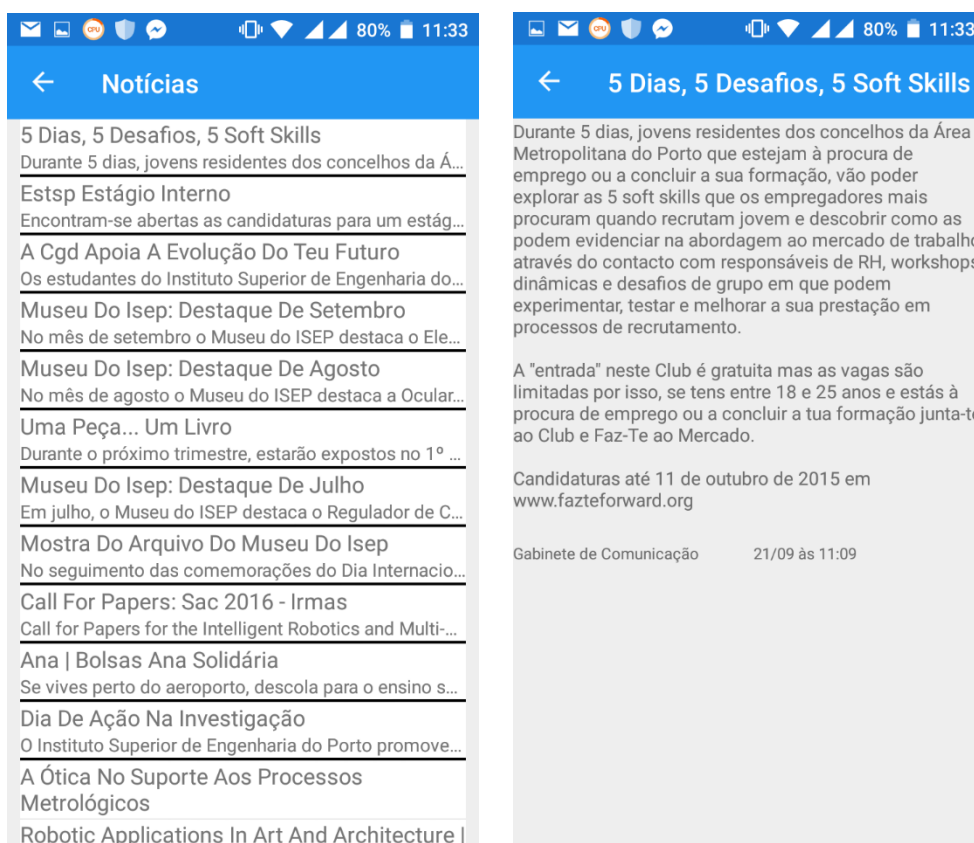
80% 11:33

Notícias

5 Dias, 5 Desafios, 5 Soft Skills
Durante 5 dias, jovens residentes dos concelhos da Á...

Estsp Estágio Interno
Encontram-se abertas as candidaturas para um estág...

A Cgd Apoia A Evolução Do Teu Futuro
Os estudantes do Instituto Superior de Engenharia do...

Museu Do Isep: Destaque De Setembro
No mês de setembro o Museu do ISEP destaca o Ele...

Museu Do Isep: Destaque De Agosto
No mês de agosto o Museu do ISEP destaca a Ocular...

Uma Peça... Um Livro
Durante o próximo trimestre, estarão expostos no 1º ...

Museu Do Isep: Destaque De Julho
Em julho, o Museu do ISEP destaca o Regulador de C...

Mostra Do Arquivo Do Museu Do Isep
No seguimento das comemorações do Dia Internacio...

Call For Papers: Sac 2016 - Irmas
Call for Papers for the Intelligent Robotics and Multi-...

Ana | Bolsas Ana Solidária
Se vives perto do aeroporto, descola para o ensino s...

Dia De Ação Na Investigação
O Instituto Superior de Engenharia do Porto promove...

A Ótica No Suporte Aos Processos Metrológicos

Robotic Applications In Art And Architecture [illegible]

80% 11:33

5 Dias, 5 Desafios, 5 Soft Skills

Durante 5 dias, jovens residentes dos concelhos da Área Metropolitana do Porto que estejam à procura de emprego ou a concluir a sua formação, vão poder explorar as 5 soft skills que os empregadores mais procuram quando recrutam jovem e descobrir como as podem evidenciar na abordagem ao mercado de trabalho através do contacto com responsáveis de RH, workshops dinâmicas e desafios de grupo em que podem experimentar, testar e melhorar a sua prestação em processos de recrutamento.

A "entrada" neste Club é gratuita mas as vagas são limitadas por isso, se tens entre 18 e 25 anos e estás à procura de emprego ou a concluir a tua formação junta-te ao Club e Faz-Te ao Mercado.

Candidaturas até 11 de outubro de 2015 em www.fazteforward.org

Gabinete de Comunicação 21/09 às 11:09